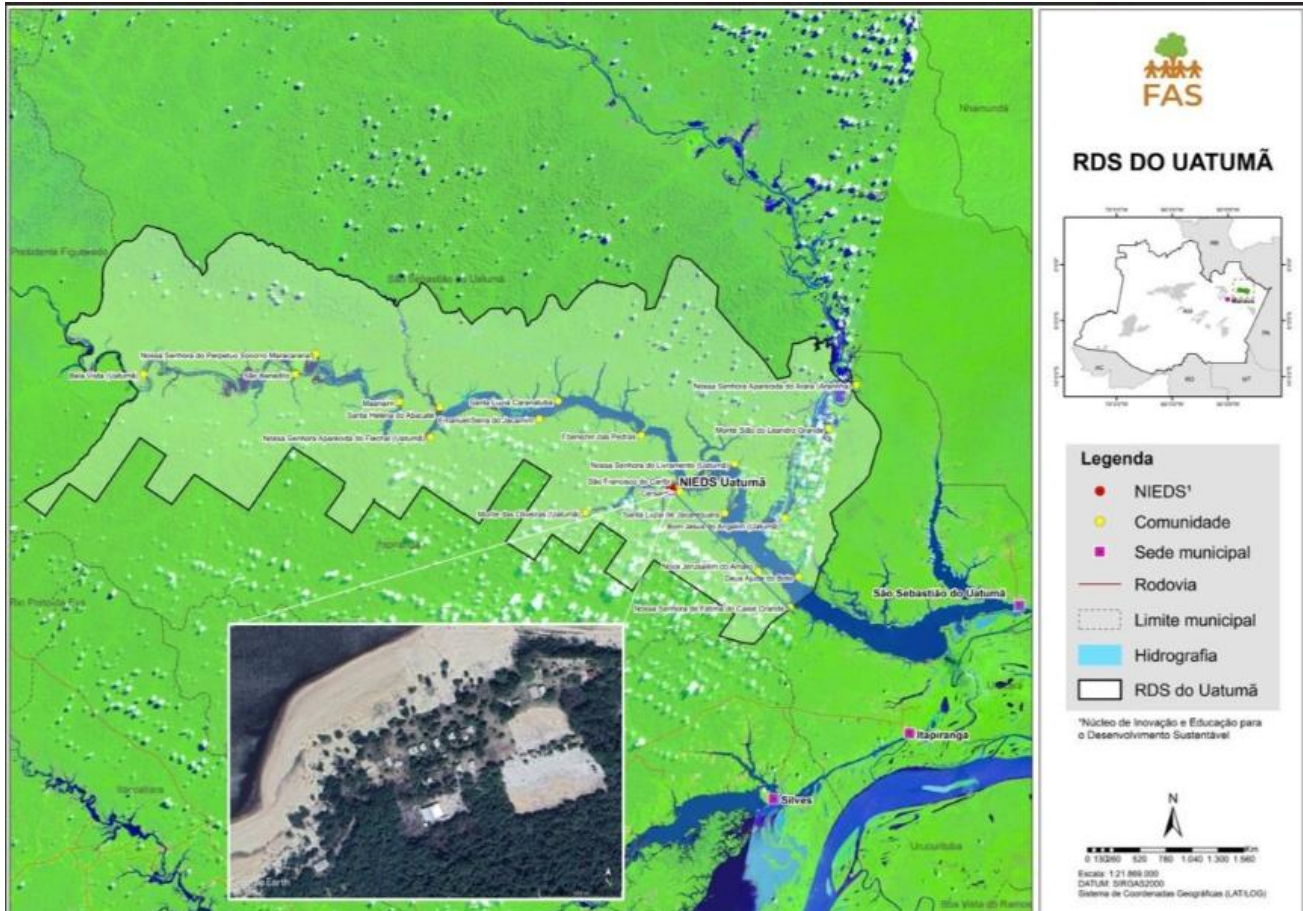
FAS

RDS DO UATUMÃ

Legenda

NIEDS¹

Comunidade

Sede municipal

Rodovia

Limite municipal

Hidrografia

RDS do Uatumã

¹Núcleo de Inovação e Educação para o Desenvolvimento Sustentável

N

0 130260 520 780 1.040 1.300 1.560 Km

Escala: 1:21.869.000
DATUM: SIRGAS2000
Sistema de Coordenadas Geográficas (LAT/LOG)

Nhamundá

Presidente Figueiredo

São Sebastião do Uatumã

Nossa Senhora do Perpétuo Socorro Maracarana

Bela Vista (Uatumã)

São Benedito

Maanaim

Santa Helena do Abacate

Santa Luzia Caranatuba

Emanuel Serra do Jacamim

Nossa Senhora Aparecida do Fachal (Uatumã)

Ebenézer das Pedras

Nossa Senhora Aparecida do Avara (Uatumã)

Monte Sião do Leandro Grande

Nossa Senhora do Livramento (Uatumã)

São Francisco do Caribi

NIEDS Uatumã

Monte das Oliveiras (Uatumã)

Santa Luzia do Jacarequara

Bom Jesus do Angelim (Uatumã)

Nova Jerusalém do Amaro

Deus Ajude do Bota

Nossa Senhora de Fátima do Caioé Grande

Itapiranga

Rio Preto da Eva

São Sebastião do Uatumã

Itapiranga

Silves

Itacoatiara

Urucurituba

Boa Vista do Ramos

Google Earth